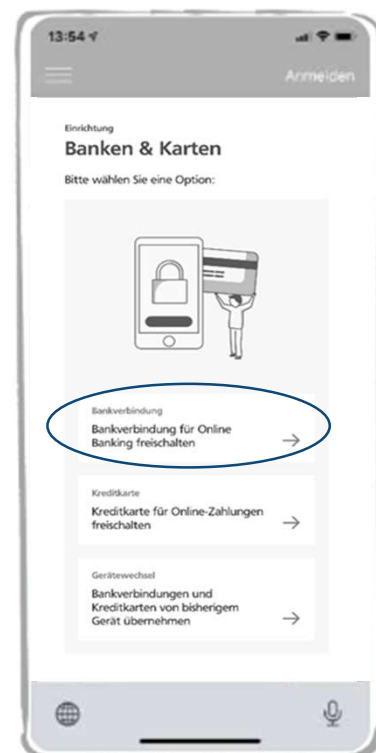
13:54

Anmelden

Einrichtung

Banken & Karten

Bitte wählen Sie eine Option:

Bankverbindung

Bankverbindung für Online Banking freischalten

→

Kreditkarte

Kreditkarte für Online-Zahlungen freischalten

→

Gerätewechsel

Bankverbindungen und Kreditkarten von bisherigem Gerät übernehmen

→